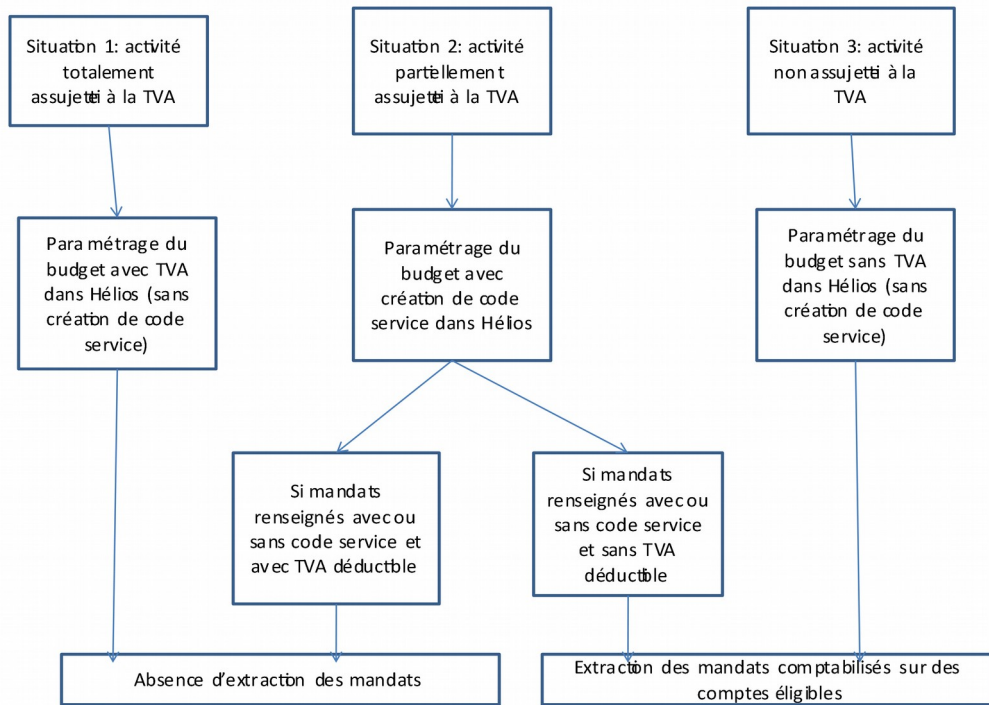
Situation 1: activité totalement assujetti à la TVA

Situation 2: activité partiellement assujetti à la TVA

Situation 3: activité non assujetti à la TVA

Paramétrage du budget avec TVA dans Hélios (sans création de code service)

Paramétrage du budget avec création de code service dans Hélios

Paramétrage du budget sans TVA dans Hélios (sans création de code service)

Si mandats renseignés avec ou sans code service et avec TVA déductible

Si mandats renseignés avec ou sans code service et sans TVA déductible

Absence d'extraction des mandats

Extraction des mandats comptabilisés sur des comptes éligibles